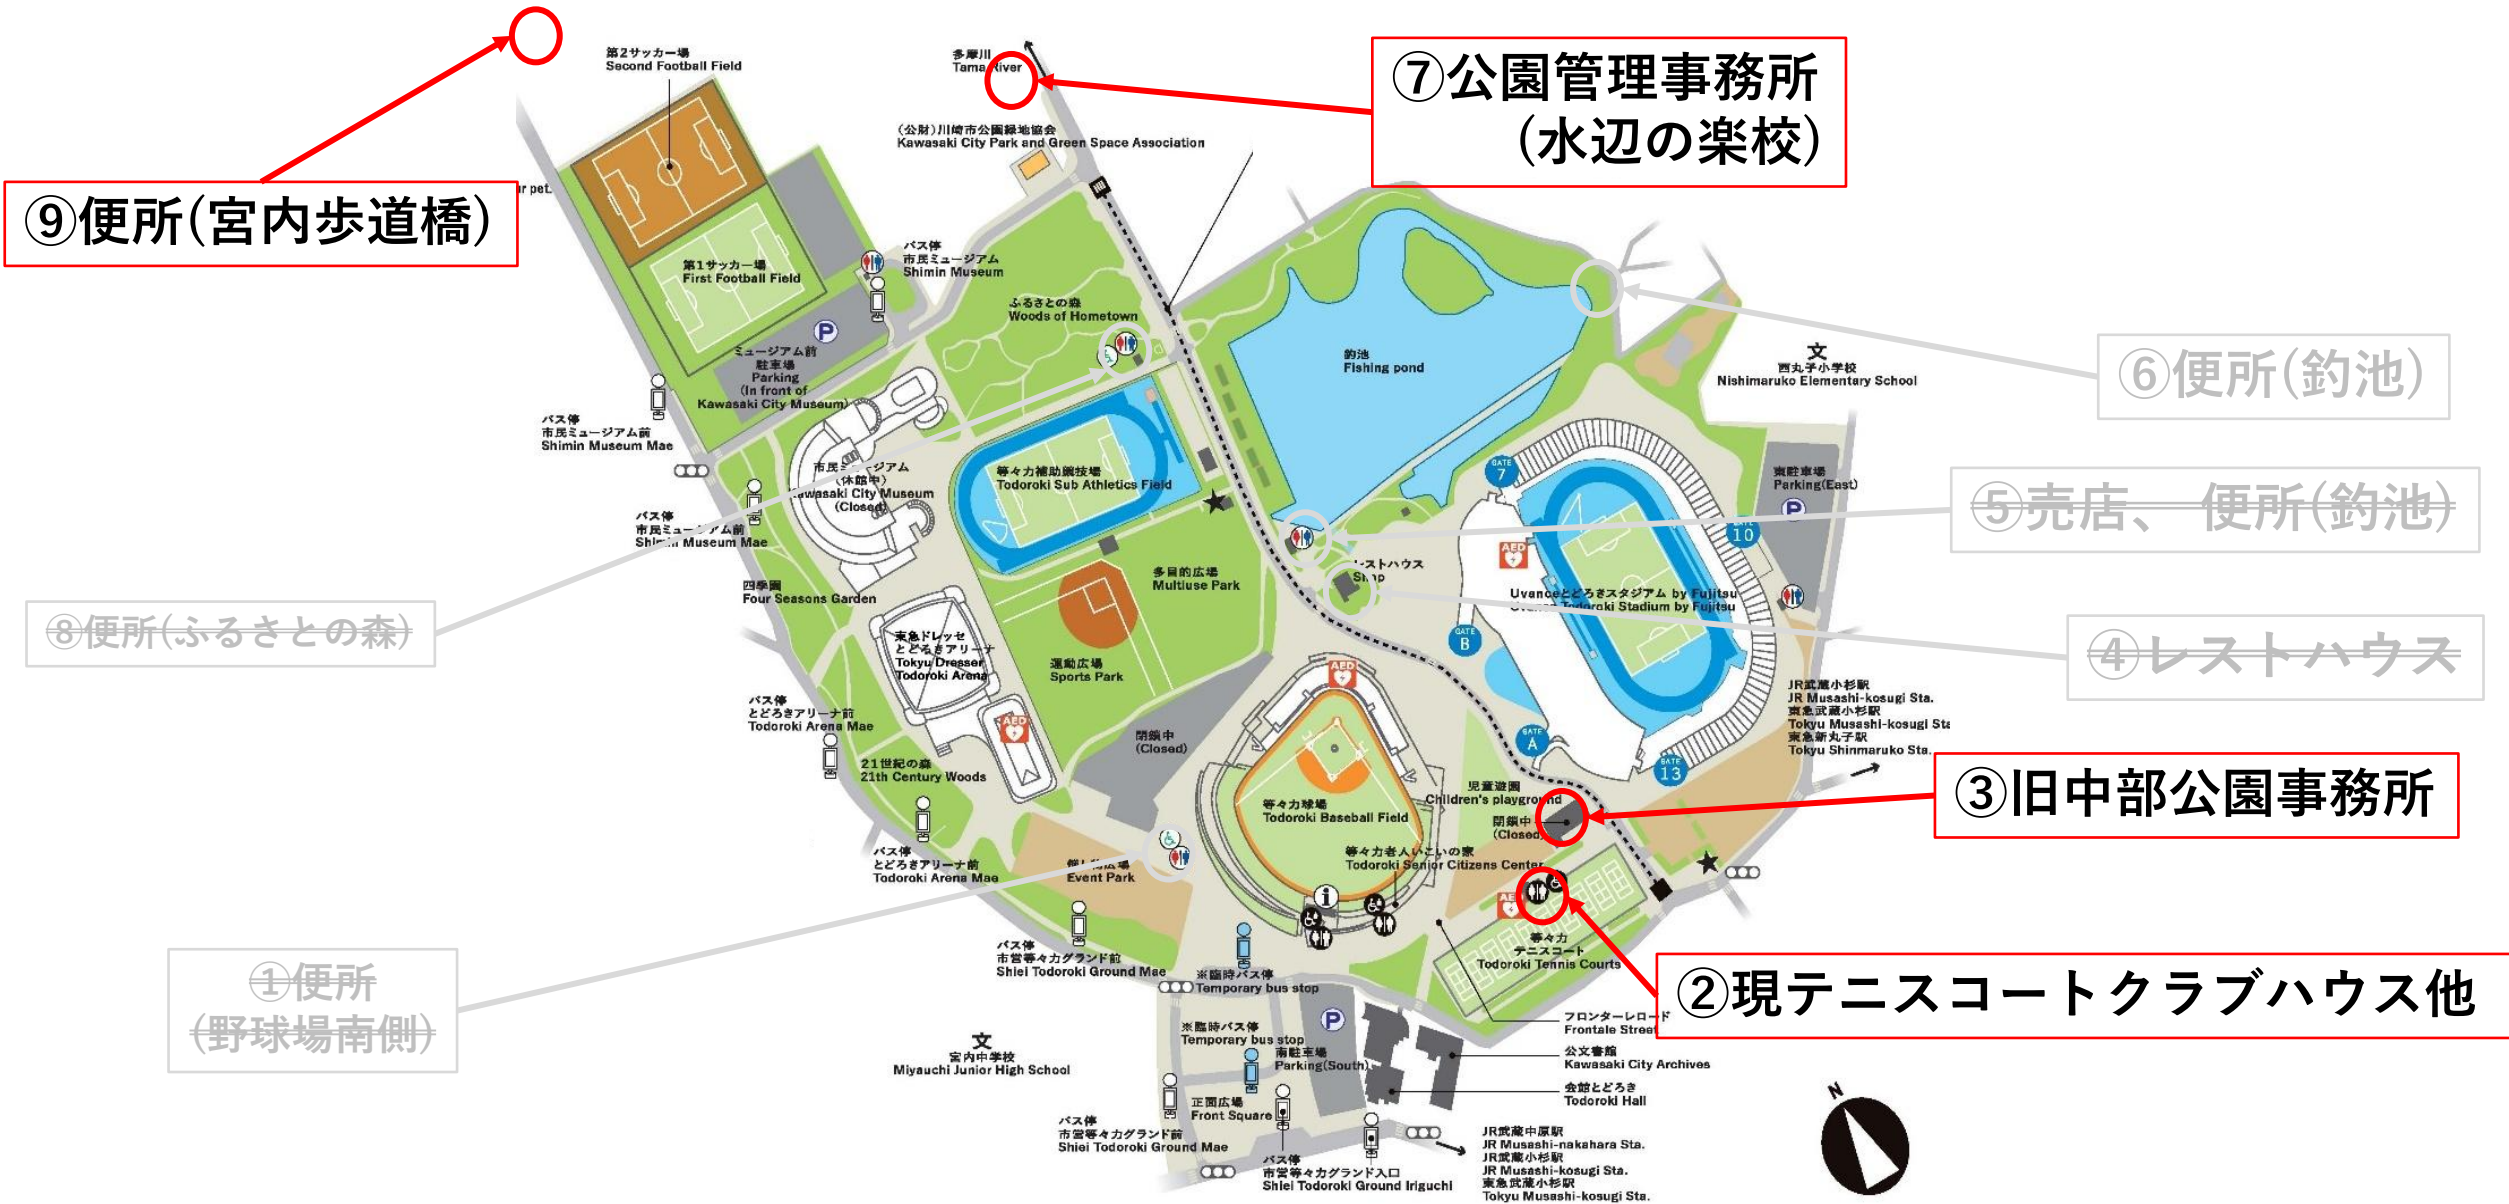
⑨便所(宮内歩道橋)

第2サッカー場
Second Football Field

多摩川
Tama River

⑦公園管理事務所
(水辺の楽校)

(公財)川崎市公園緑地協会
Kawasaki City Park and Green Space Association

第1サッカー場
First Football Field

バス停
市民ミュージアム
Shimin Museum

ふるさとの森
Woods of Hometown

ミュージアム前
駐車場
Parking
(In front of
Kawasaki City Museum)

バス停
市民ミュージアム前
Shimin Museum Mae

釣池
Fishing pond

文
西丸子小学校
Nishimaruko Elementary School

⑥便所(釣池)

市民ミュージアム
(休館中)
Kawasaki City Museum
(Closed)

等々力補助競技場
Todoroki Sub Athletics Field

バス停
市民ミュージアム前
Shimin Museum Mae

東駐車場
Parking(East)

⑤売店、便所(釣池)

GATE 7

GATE 10

レストハウス
Shop

多目的広場
Multiuse Park

四季園
Four Seasons Garden

⑧便所(ふるさとの森)

東急ドレッセ
とどろきアリーナ
Tokyu Dresser
Todoroki Arena

運動広場
Sports Park

Uvanceとどろきスタジアム by Fujitsu
Uvance Todoroki Stadium by Fujitsu

④レストハウス

GATE B

バス停
とどろきアリーナ前
Todoroki Arena Mae

閉鎖中
(Closed)

GATE A

JR武蔵小杉駅
JR Musashi-kosugi Sta.
東急武蔵小杉駅
Tokyu Musashi-kosugi Sta.
東急新丸子駅
Tokyu Shinmaruko Sta.

GATE 13

21世紀の森
21th Century Woods

児童遊園
Children's playground

閉鎖中
(Closed)

③旧中部公園事務所

等々力球場
Todoroki Baseball Field

等々力老人いこいの家
Todoroki Senior Citizens Center

バス停
とどろきアリーナ前
Todoroki Arena Mae

催し物広場
Event Park

バス停
市営等々力グランド前
Shiei Todoroki Ground Mae

※臨時バス停
Temporary bus stop

等々力
テニスコート
Todoroki Tennis Courts

②現テニスコートクラブハウス他

①便所
(野球場南側)

文
宮内中学校
Miyauchi Junior High School

※臨時バス停
Temporary bus stop

南駐車場
Parking(South)

フロンターレロード
Frontale Street

公文書館
Kawasaki City Archives

会館とどろき
Todoroki Hall

正面広場
Front Square

バス停
市営等々力グランド前
Shiei Todoroki Ground Mae

バス停
市営等々力グランド入口
Shiei Todoroki Ground Iriguchi

JR武蔵中原駅
JR Musashi-nakahara Sta.
JR武蔵小杉駅
JR Musashi-kosugi Sta.
東急武蔵小杉駅
Tokyu Musashi-kosugi Sta.

N